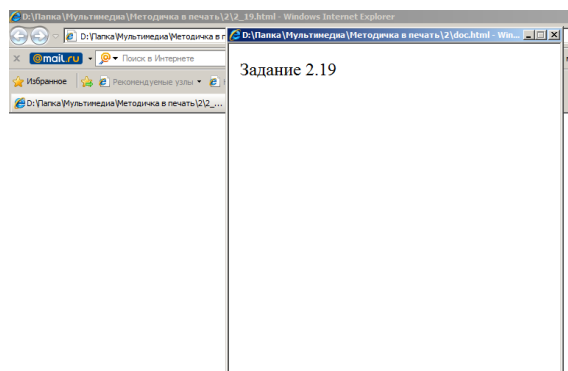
D:\Папка\Мультимедиа\Методичка в печать\2\2_19.html - Windows Internet Explorer

D:\Папка\Мультимедиа\Методичка в п

@mail.ru

Поиск в Интернете

Избранное

Рекомендуемые узлы

D:\Папка\Мультимедиа\Методичка в печать\2\2_...

D:\Папка\Мультимедиа\Методичка в печать\2\doc.html - Win...

Задание 2.19